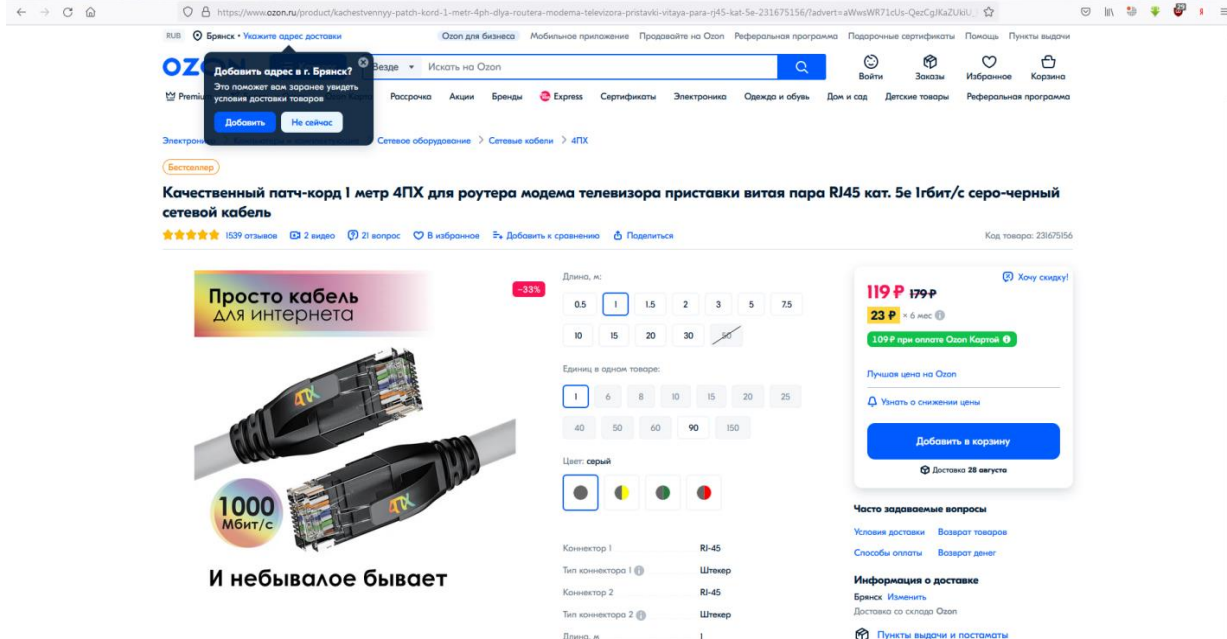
https://www.ozon.ru/product/kachestvennyy-patch-kord-1-metr-4ph-dlya-routera-modema-televizora-pristavki-vitaya-para-rj45-kat-5e-231675156/?advert=aWwsWR71cUs-QezCgJKaZUkiU_

RUB Брянск • Укажите адрес доставки

Ozon для бизнеса Мобильное приложение Продавайте на Ozon Реферальная программа Подарочные сертификаты Помощь Пункты выдачи

OZ

Добавить адрес в г. Брянск?
Это поможет вам заранее увидеть условия доставки товаров
Добавить Не сейчас

Везде Искать на Ozon

Войти Заказы Избранное Корзина

Premi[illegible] Рассрочка Акции Бренды Express Сертификаты Электроника Одежда и обувь Дом и сад Детские товары Реферальная программа

Электрони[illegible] > Сетевое оборудование > Сетевые кабели > 4ПХ

Бестселлер

Качественный патч-корд 1 метр 4ПХ для роутера модема телевизора приставки витая пара RJ45 кат. 5е 1гбит/с серо-черный сетевой кабель

1539 отзывов 2 видео 21 вопрос В избранное Добавить к сравнению Поделиться

Код товара: 231675156

Просто кабель для интернета

-33%

4ПХ

1000 Мбит/с

И небывалое бывает

Длина, м:

0.5 1 1.5 2 3 5 7.5 10 15 20 30 50

Единиц в одном товаре:

1 6 8 10 15 20 25 40 50 60 90 150

Цвет: серый

| Коннектор 1 | RJ-45 |
|---|---|
| Тип коннектора 1 | Штекер |
| Коннектор 2 | RJ-45 |
| Тип коннектора 2 | Штекер |
| Длина, м | 1 |

Хочу скидку!

119 ₽ 179 ₽

23 ₽ × 6 мес

109 ₽ при оплате Ozon Картой

Лучшая цена на Ozon

Узнать о снижении цены

Добавить в корзину

Доставка 28 августа

Часто задаваемые вопросы

Условия доставки Возврат товаров

Способы оплаты Возврат денег

Информация о доставке

Брянск Изменить

Доставка со склада Ozon

Пункты выдачи и постаматы